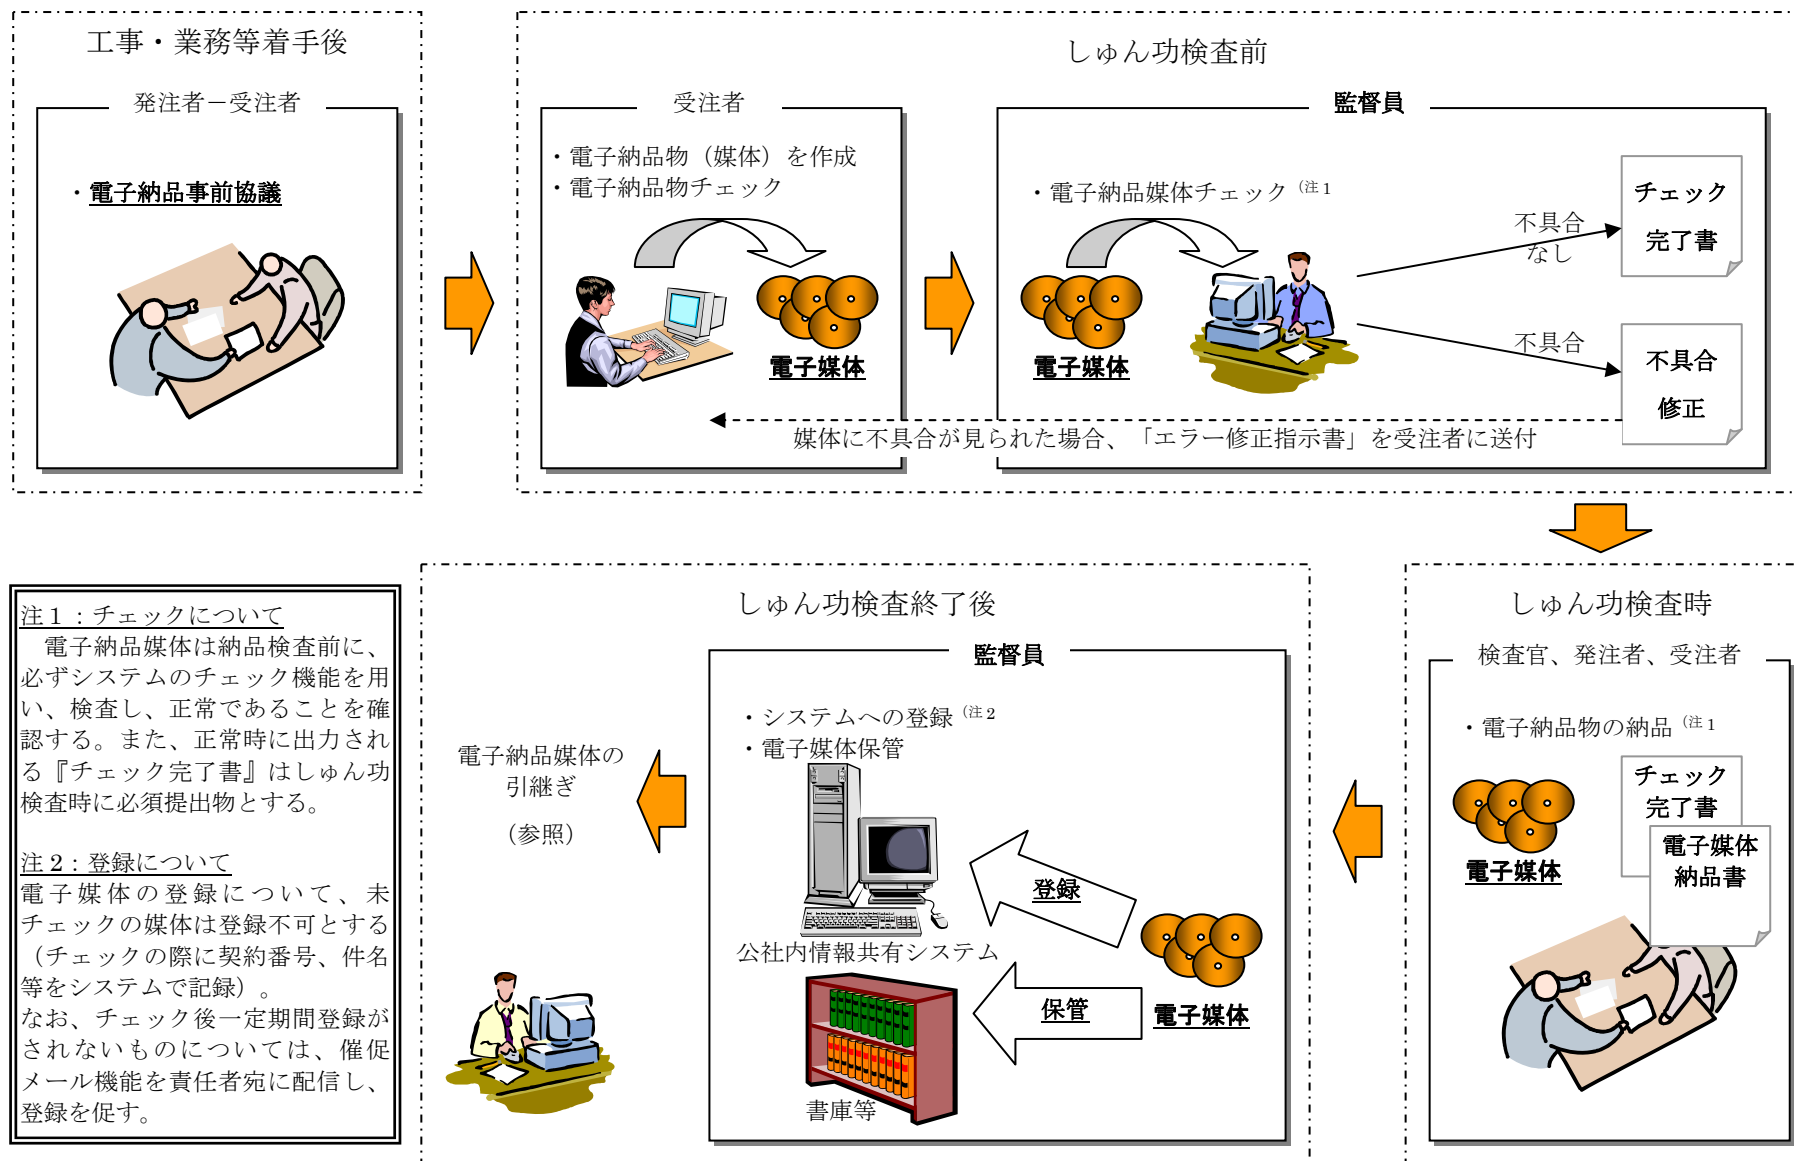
工事・業務等着手後

発注者－受注者

・電子納品事前協議

しゅん功検査前

受注者

・電子納品物（媒体）を作成
・電子納品物チェック

電子媒体

監督員

・電子納品媒体チェック $^{(注1}$

電子媒体

不具合なし

不具合

チェック完了書

不具合修正

媒体に不具合が見られた場合、「エラー修正指示書」を受注者に送付

注１：チェックについて
電子納品媒体は納品検査前に、必ずシステムのチェック機能を用い、検査し、正常であることを確認する。また、正常時に出力される『チェック完了書』はしゅん功検査時に必須提出物とする。

注２：登録について
電子媒体の登録について、未チェックの媒体は登録不可とする（チェックの際に契約番号、件名等をシステムで記録）。
なお、チェック後一定期間登録がされないものについては、催促メール機能を責任者宛に配信し、登録を促す。

しゅん功検査終了後

電子納品媒体の引継ぎ
（参照）

監督員

・システムへの登録 $^{(注2}$
・電子媒体保管

公社内情報共有システム

登録

保管

電子媒体

書庫等

しゅん功検査時

検査官、発注者、受注者

・電子納品物の納品 $^{(注1}$

チェック完了書

電子媒体納品書

電子媒体